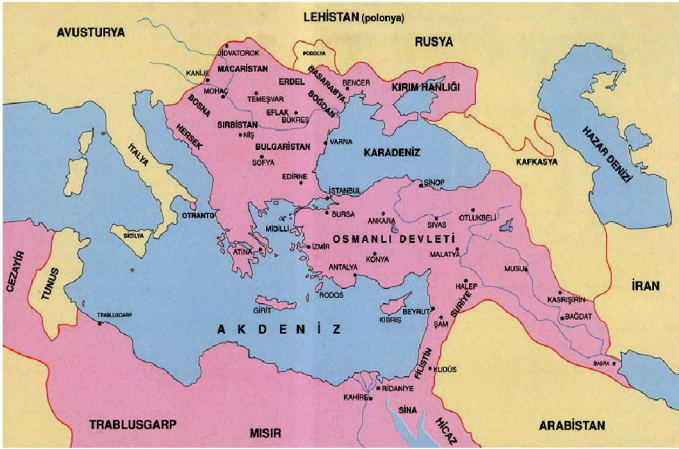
LEHİSTAN (polonya)
AVUSTURYA
RUSYA
PODOLYA
ZİGVATOROK
KANİJE
MACARİSTAN
ERDEL
BESARABYA
BENDER
KIRIM HANLIĞI
MOHAÇ
TEMEŞVAR
BOĞDAN
BOSNA
EFLAK
BÜKREŞ
HERSEK
SIRBİSTAN
NİŞ
BULGARİSTAN
VARNA
KARADENİZ
HAZAR DENİZİ
SOFYA
KAFKASYA
İTALYA
EDİRNE
İSTANBUL
SİNOP
BURSA
ANKARA
SİVAS
OTLUKBELİ
OTRANTO
SİCİLYA
MİDİLLİ
OSMANLI DEVLETİ
İZMİR
KONYA
MALATYA
MUSUL
CEZAYİR
TUNUS
ATİNA
ANTALYA
İRAN
GİRİT
RODOS
HALEP
KASRIŞİRİN
TRABLUSGARP
SURİYE
BAĞDAT
A K D E N İ Z
KIBRIS
BEYRUT
ŞAM
FİLİSTİN
KUDÜS
BASRA
RİDANİYE
KAHİRE
SİNA
TRABLUSGARP
MISIR
HİCAZ
ARABİSTAN